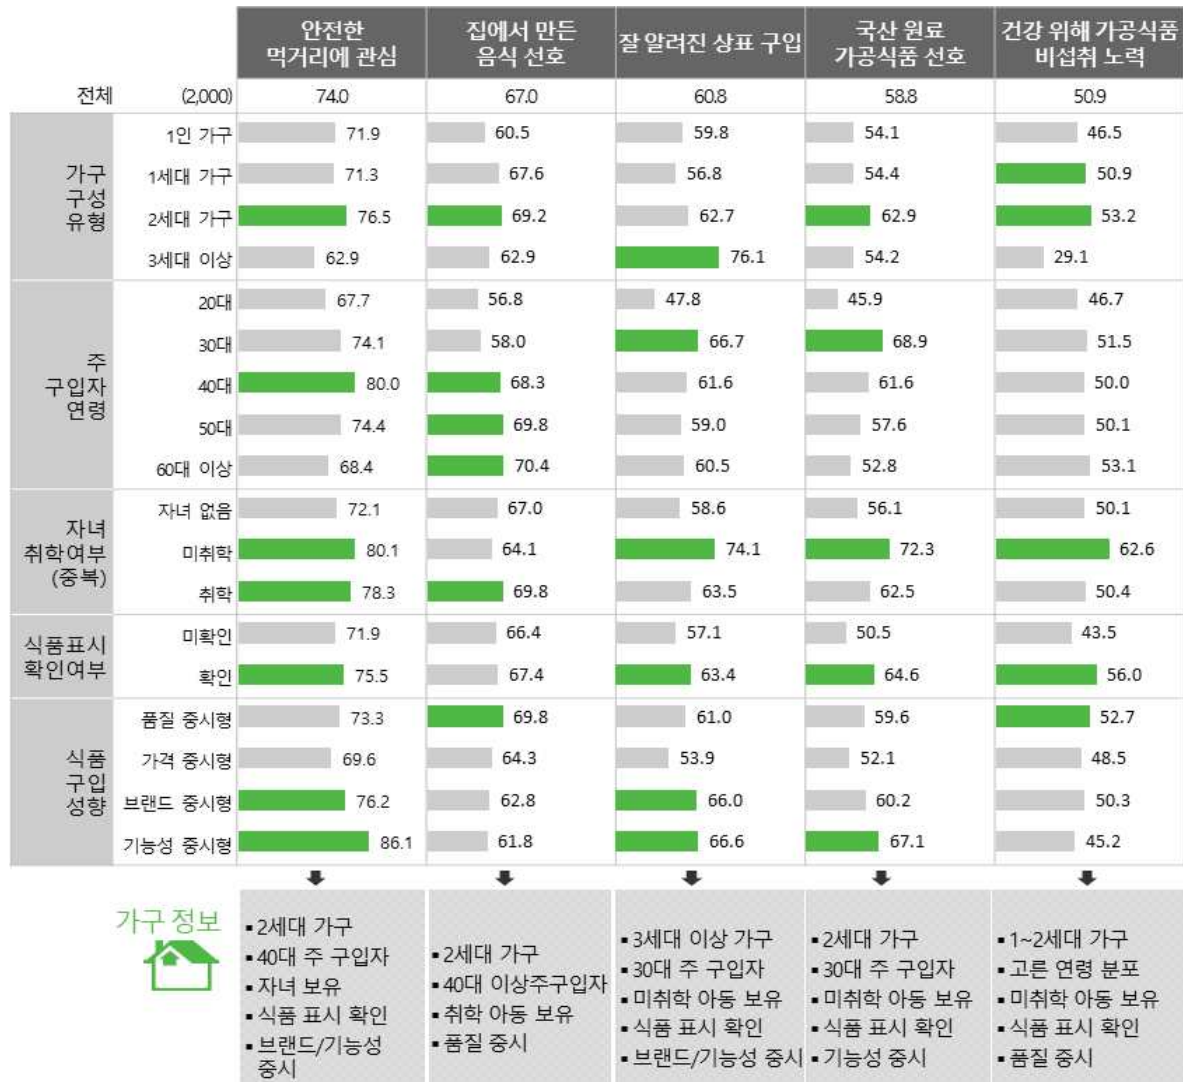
| | | 안전한 먹거리에 관심 | 집에서 만든 음식 선호 | 잘 알려진 상표 구입 | 국산 원료 가공식품 선호 | 건강 위해 가공식품 비섭취 노력 |
|---|---|---|---|---|---|---|
| 전체 | (2,000) | 74.0 | 67.0 | 60.8 | 58.8 | 50.9 |
| 가구 구성 유형 | 1인 가구 | 71.9 | 60.5 | 59.8 | 54.1 | 46.5 |
| | 1세대 가구 | 71.3 | 67.6 | 56.8 | 54.4 | 50.9 |
| | 2세대 가구 | 76.5 | 69.2 | 62.7 | 62.9 | 53.2 |
| | 3세대 이상 | 62.9 | 62.9 | 76.1 | 54.2 | 29.1 |
| 주 구입자 연령 | 20대 | 67.7 | 56.8 | 47.8 | 45.9 | 46.7 |
| | 30대 | 74.1 | 58.0 | 66.7 | 68.9 | 51.5 |
| | 40대 | 80.0 | 68.3 | 61.6 | 61.6 | 50.0 |
| | 50대 | 74.4 | 69.8 | 59.0 | 57.6 | 50.1 |
| | 60대 이상 | 68.4 | 70.4 | 60.5 | 52.8 | 53.1 |
| 자녀 취학여부 (중복) | 자녀 없음 | 72.1 | 67.0 | 58.6 | 56.1 | 50.1 |
| | 미취학 | 80.1 | 64.1 | 74.1 | 72.3 | 62.6 |
| | 취학 | 78.3 | 69.8 | 63.5 | 62.5 | 50.4 |
| 식품표시 확인여부 | 미확인 | 71.9 | 66.4 | 57.1 | 50.5 | 43.5 |
| | 확인 | 75.5 | 67.4 | 63.4 | 64.6 | 56.0 |
| 식품 구입 성향 | 품질 중시형 | 73.3 | 69.8 | 61.0 | 59.6 | 52.7 |
| | 가격 중시형 | 69.6 | 64.3 | 53.9 | 52.1 | 48.5 |
| | 브랜드 중시형 | 76.2 | 62.8 | 66.0 | 60.2 | 50.3 |
| | 기능성 중시형 | 86.1 | 61.8 | 66.6 | 67.1 | 45.2 |

가구 정보

▪2세대 가구
▪40대 주 구입자
▪자녀 보유
▪식품 표시 확인
▪브랜드/기능성 중시

▪2세대 가구
▪40대 이상주구입자
▪취학 아동 보유
▪품질 중시

▪3세대 이상 가구
▪30대 주 구입자
▪미취학 아동 보유
▪식품 표시 확인
▪브랜드/기능성 중시

▪2세대 가구
▪30대 주 구입자
▪미취학 아동 보유
▪식품 표시 확인
▪기능성 중시

▪1~2세대 가구
▪고른 연령 분포
▪미취학 아동 보유
▪식품 표시 확인
▪품질 중시